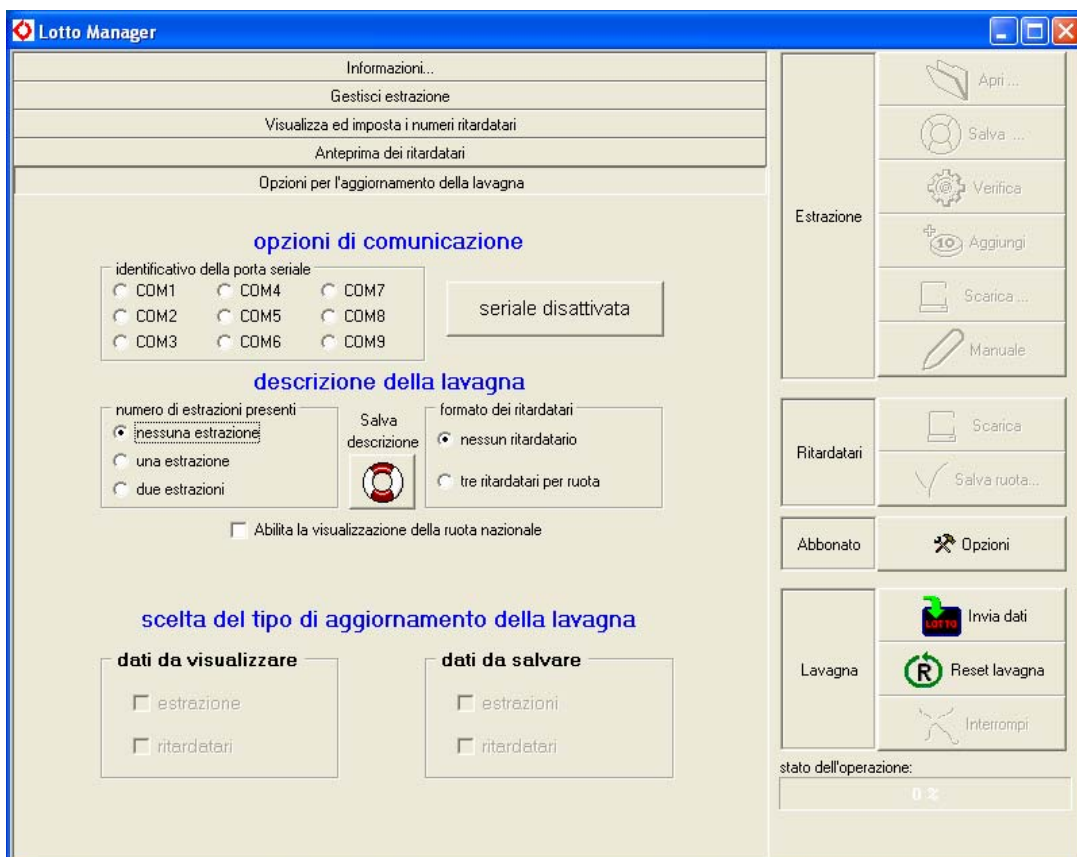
Lotto Manager

Informazioni...
Gestisci estrazione
Visualizza ed imposta i numeri ritardatari
Anteprima dei ritardatari
Opzioni per l'aggiornamento della lavagna

opzioni di comunicazione

identificativo della porta seriale
COM1 COM4 COM7
COM2 COM5 COM8
COM3 COM6 COM9

seriale disattivata

descrizione della lavagna

numero di estrazioni presenti
nessuna estrazione
una estrazione
due estrazioni

Salva descrizione

formato dei ritardatari
nessun ritardatario
tre ritardatari per ruota

Abilita la visualizzazione della ruota nazionale

scelta del tipo di aggiornamento della lavagna

dati da visualizzare
estrazione
ritardatari

dati da salvare
estrazioni
ritardatari

Estrazione
Apri ...
Salva ...
Verifica
Aggiungi
Scarica ...
Manuale

Ritardatari
Scarica
Salva ruota...

Abbonato
Opzioni

Lavagna
Invia dati
Reset lavagna
Interrompi

stato dell'operazione:
0 %